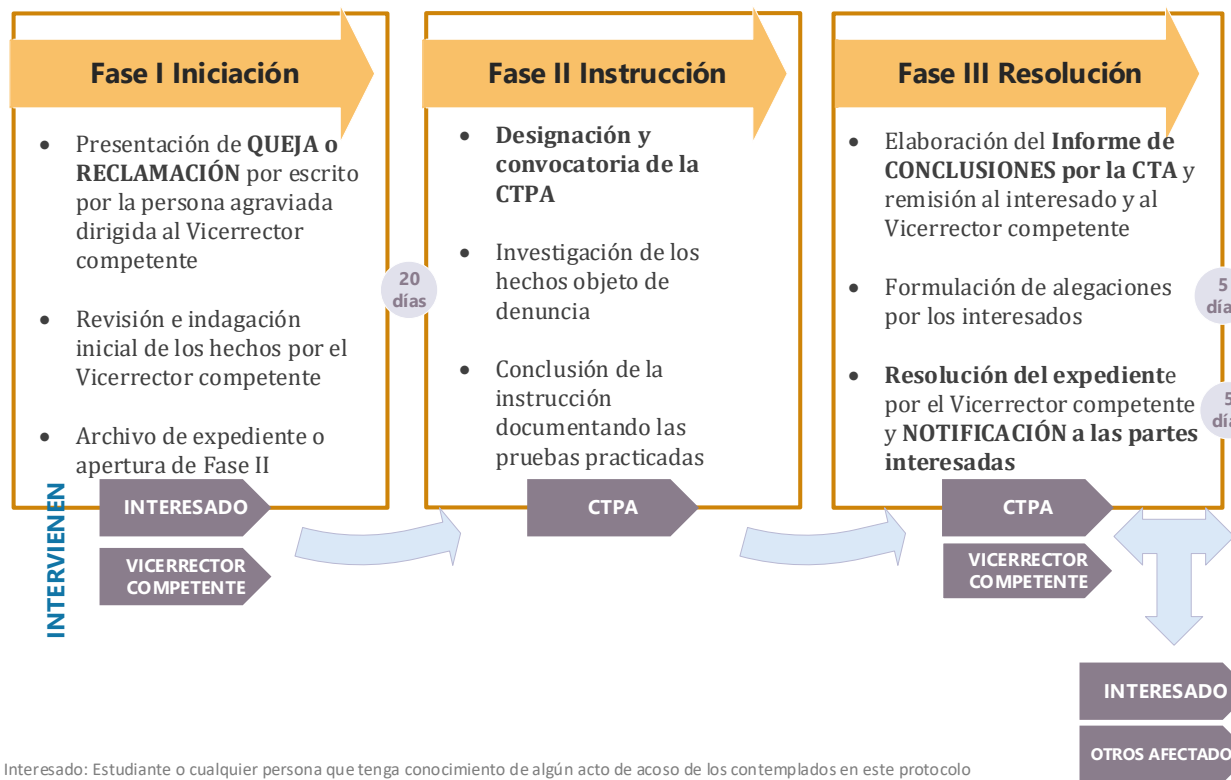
Fase I Iniciación

- Presentación de **QUEJA o RECLAMACIÓN** por escrito por la persona agraviada dirigida al Vicerrector competente
- Revisión e indagación inicial de los hechos por el Vicerrector competente
- Archivo de expediente o apertura de Fase II

20 días

Fase II Instrucción

- **Designación y convocatoria de la CTPA**
- Investigación de los hechos objeto de denuncia
- Conclusión de la instrucción documentando las pruebas practicadas

Fase III Resolución

- Elaboración del **Informe de CONCLUSIONES por la CTA** y remisión al interesado y al Vicerrector competente
- Formulación de alegaciones por los interesados
- **Resolución del expedient**e por el Vicerrector competente y **NOTIFICACIÓN a las partes interesadas**

5 día

5 día

INTERVIENEN

INTERESADO

VICERRECTOR COMPETENTE

CTPA

CTPA

VICERRECTOR COMPETENTE

INTERESADO

OTROS AFECTADO

Interesado: Estudiante o cualquier persona que tenga conocimiento de algún acto de acoso de los contemplados en este protocolo